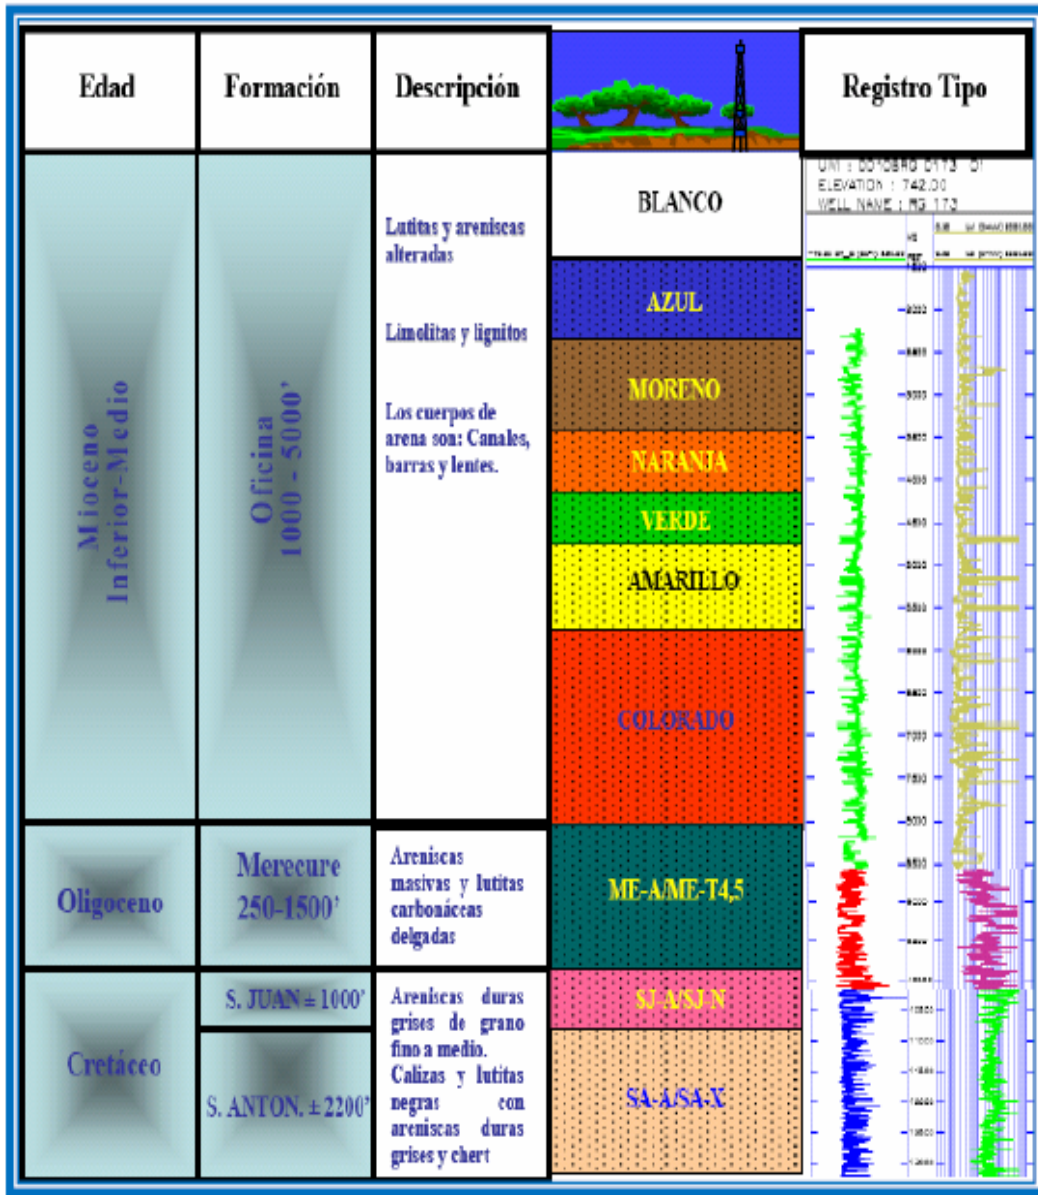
| Edad | Formación | Descripción | | Registro Tipo |
|---|---|---|---|---|
| Mioceno Inferior-Medio | Oficina 1000 - 5000' | Lutitas y areniscas alteradas<br><br>Limolitas y lignitos<br><br>Los cuerpos de arena son: Canales, barras y lentes. | BLANCO<br>AZUL<br>MORENO<br>NARANJA<br>VERDE<br>AMARILLO<br>COLORADO | UWI : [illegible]<br>ELEVATION : 742.00<br>WELL NAME : RG 173 |
| Oligoceno | Merecure 250-1500' | Areniscas masivas y lutitas carbonáceas delgadas | ME-A/ME-T4,5 | |
| Cretáceo | S. JUAN ± 1000'<br>S. ANTON. ± 2200' | Areniscas duras grises de grano fino a medio. Calizas y lutitas negras con areniscas duras grises y chert | SJ-A/SJ-N<br>SA-A/SA-X | |